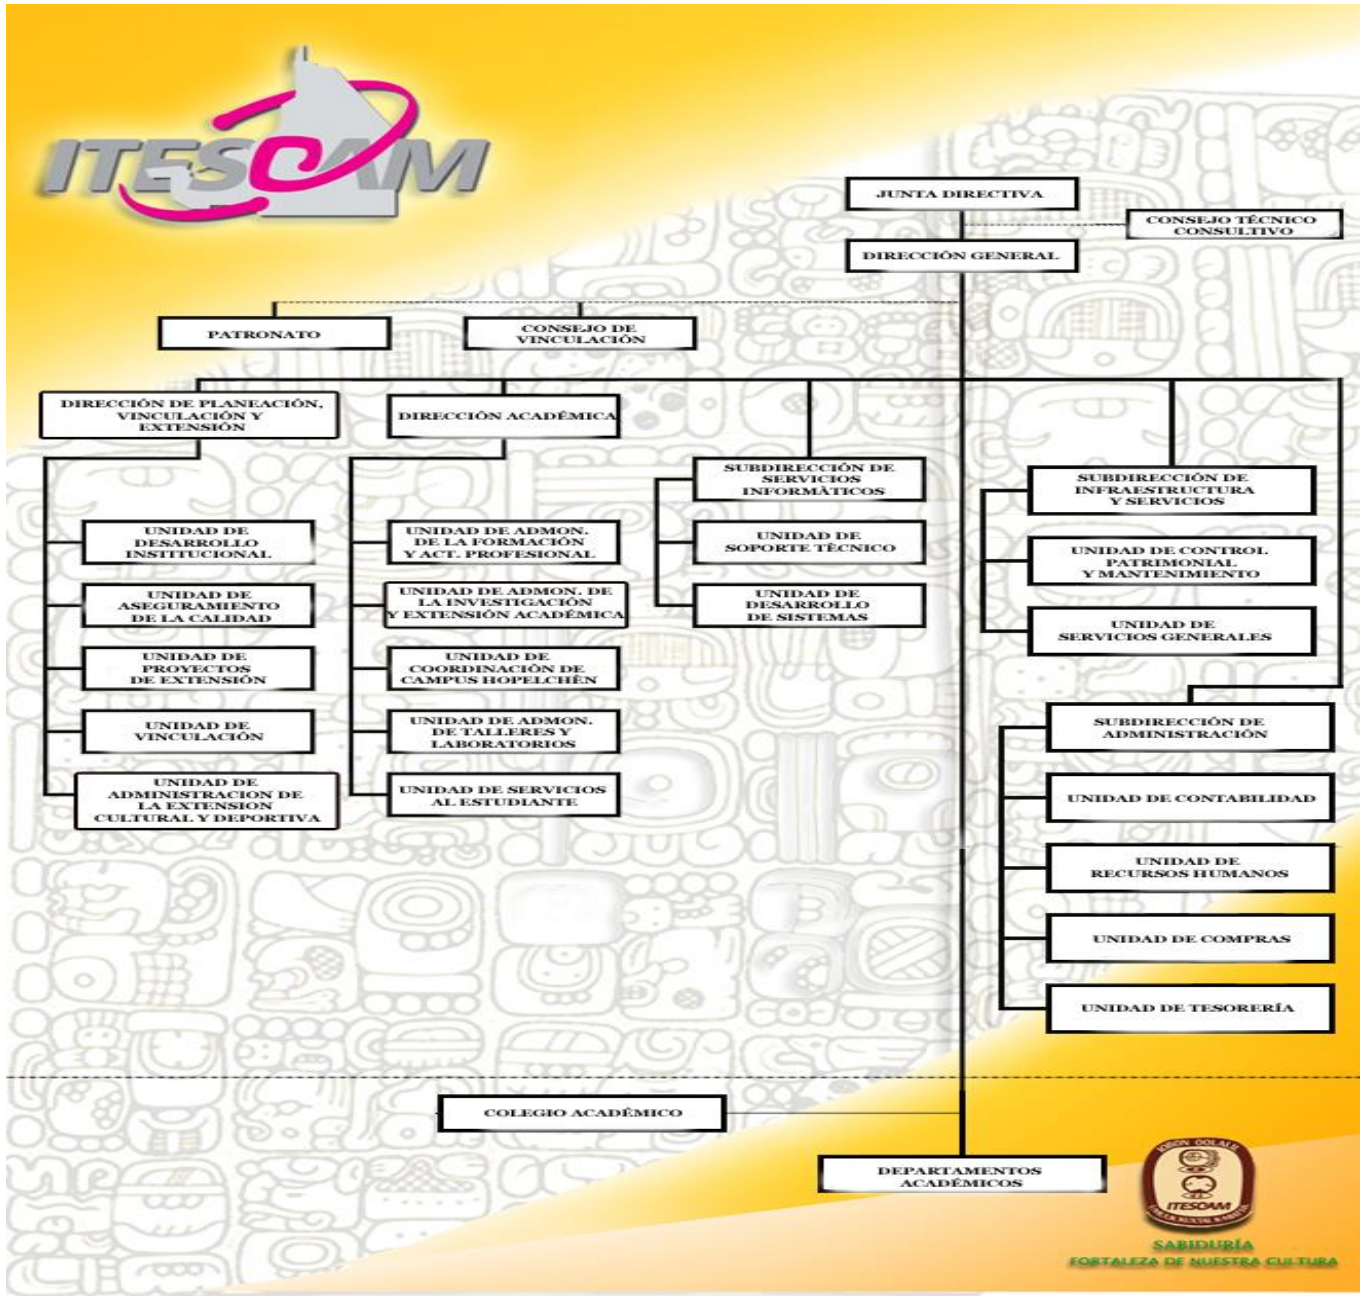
ITESCAM

JUNTA DIRECTIVA

CONSEJO TÉCNICO CONSULTIVO

DIRECCIÓN GENERAL

PATRONATO

CONSEJO DE VINCULACIÓN

DIRECCIÓN DE PLANEACIÓN, VINCULACIÓN Y EXTENSIÓN

DIRECCIÓN ACADÉMICA

SUBDIRECCIÓN DE SERVICIOS INFORMÁTICOS

SUBDIRECCIÓN DE INFRAESTRUCTURA Y SERVICIOS

UNIDAD DE DESARROLLO INSTITUCIONAL

UNIDAD DE ASEGURAMIENTO DE LA CALIDAD

UNIDAD DE PROYECTOS DE EXTENSIÓN

UNIDAD DE VINCULACIÓN

UNIDAD DE ADMINISTRACION DE LA EXTENSION CULTURAL Y DEPORTIVA

UNIDAD DE ADMON. DE LA FORMACIÓN Y ACT. PROFESIONAL

UNIDAD DE ADMON. DE LA INVESTIGACIÓN Y EXTENSIÓN ACADÉMICA

UNIDAD DE COORDINACIÓN DE CAMPUS HOPELCHÉN

UNIDAD DE ADMON. DE TALLERES Y LABORATORIOS

UNIDAD DE SERVICIOS AL ESTUDIANTE

UNIDAD DE SOPORTE TÉCNICO

UNIDAD DE DESARROLLO DE SISTEMAS

UNIDAD DE CONTROL PATRIMONIAL Y MANTENIMIENTO

UNIDAD DE SERVICIOS GENERALES

SUBDIRECCIÓN DE ADMINISTRACIÓN

UNIDAD DE CONTABILIDAD

UNIDAD DE RECURSOS HUMANOS

UNIDAD DE COMPRAS

UNIDAD DE TESORERÍA

COLEGIO ACADÉMICO

DEPARTAMENTOS ACADÉMICOS

ITESCAM

SABIDURÍA
FORTALEZA DE NUESTRA CULTURA